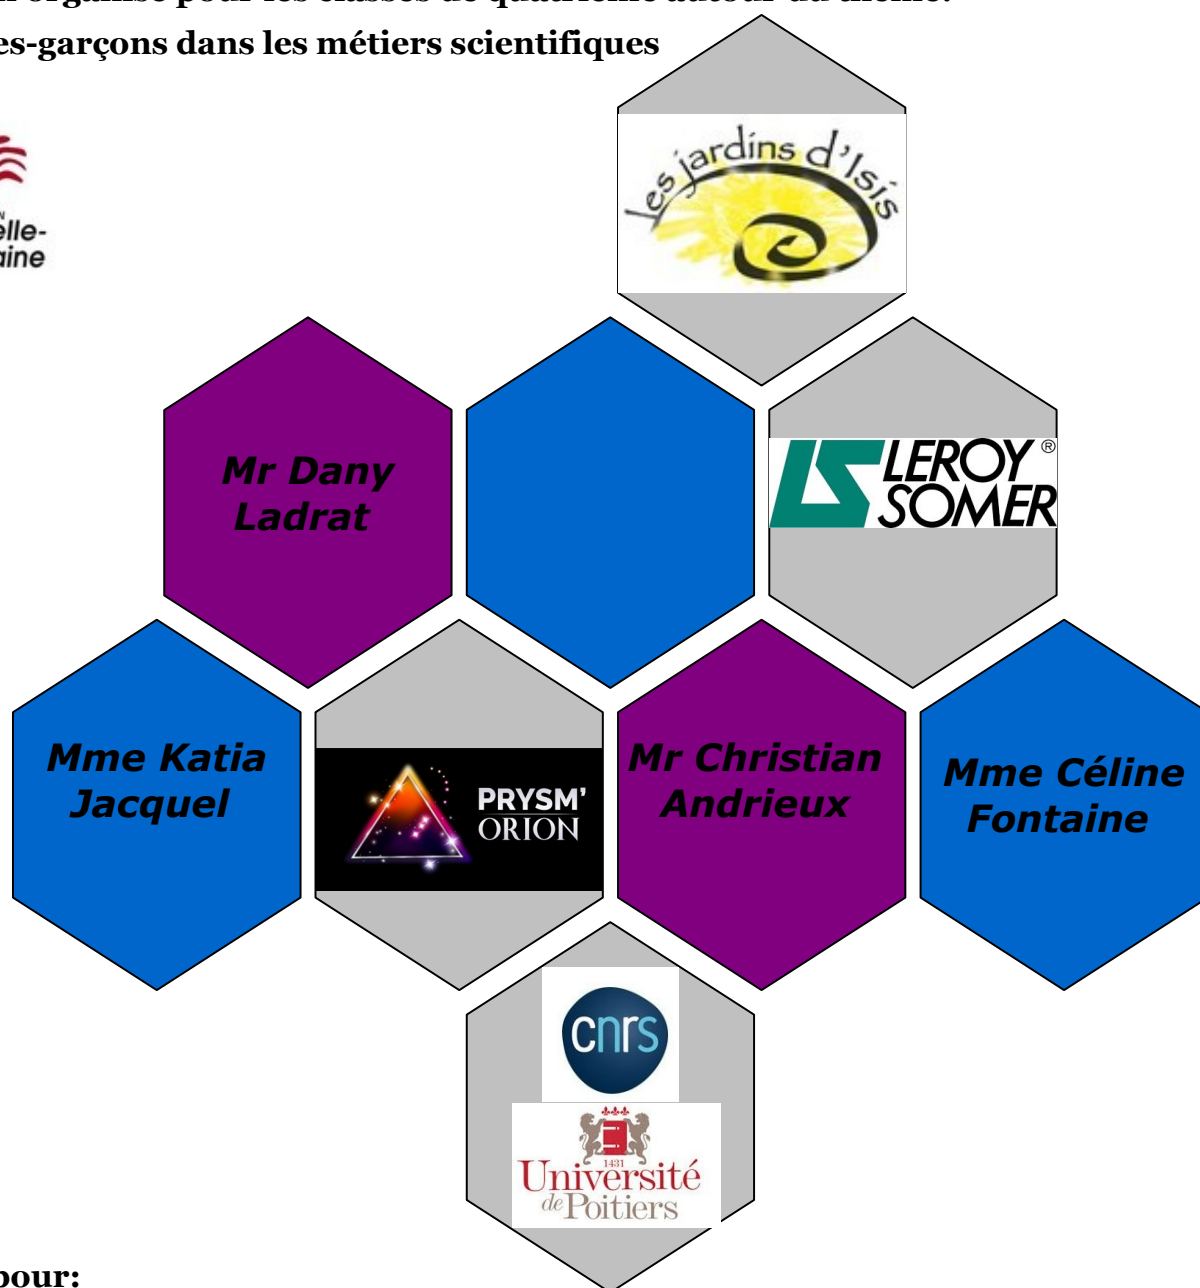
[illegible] organisé pour les classes de quatrième autour du thème:
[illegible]es-garçons dans les métiers scientifiques

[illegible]elle-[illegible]aine

les jardins d'Isis

Mr Dany Ladrat

LEROY SOMER

Mme Katia Jacquel

PRYSM' ORION

Mr Christian Andrieux

Mme Céline Fontaine

cnrs

1431 Université de Poitiers

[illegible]pour: